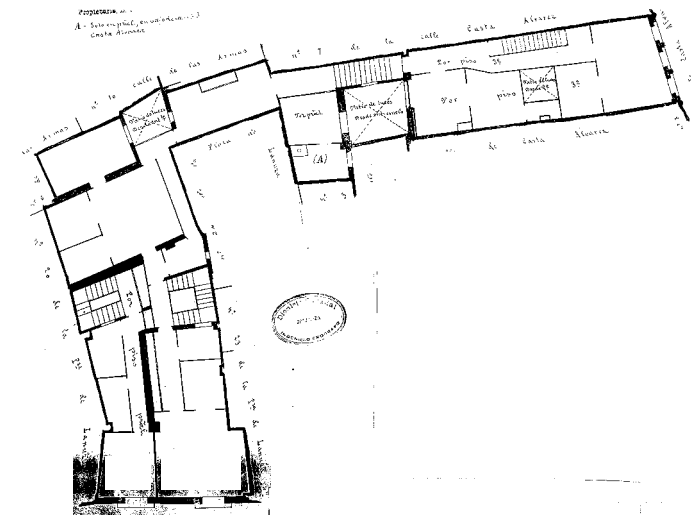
Propietario ...
A. - Solo en piso, en un todo ... 3
Costa Alvarez

de las Armas nº 10 calle de las Armas nº 7 de la calle Costa Alvarez

2º piso 3º

Patio de luces

Tragaluz

(A)

2º piso 3º

de Costa Alvarez

Finca de Lama

Patio de luces

Sello

2º piso

2º piso

de Lama

de Lama